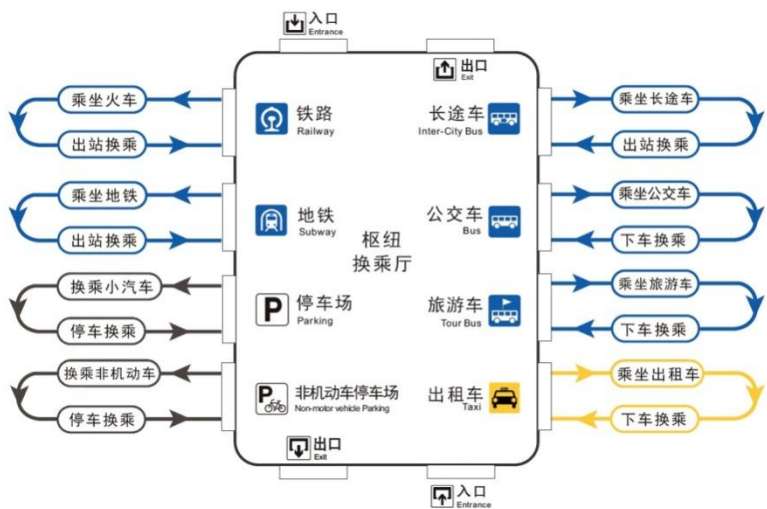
入口
Entrance

出口
Exit

乘坐火车
出站换乘

铁路
Railway

长途车
Inter-City Bus

乘坐长途车
出站换乘

乘坐地铁
出站换乘

地铁
Subway

枢纽
换乘厅

公交车
Bus

乘坐公交车
下车换乘

换乘小汽车
停车换乘

P
停车场
Parking

旅游车
Tour Bus

乘坐旅游车
下车换乘

换乘非机动车
停车换乘

P
非机动车停车场
Non-motor vehicle Parking

出租车
Taxi

乘坐出租车
下车换乘

出口
Exit

入口
Entrance